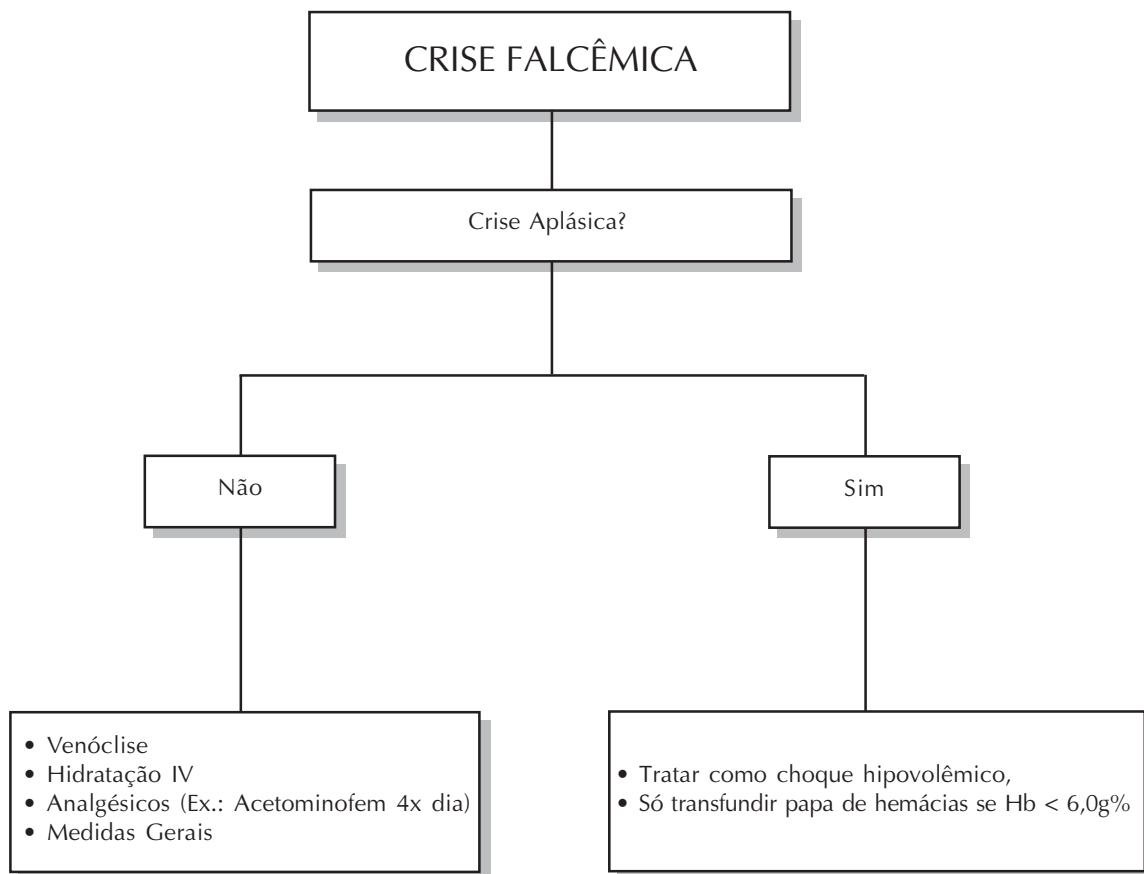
CRISE FALCÊMICA

Crise Aplásica?

Não

Sim

• Venóclise
• Hidratação IV
• Analgésicos (Ex.: Acetominofem 4x dia)
• Medidas Gerais

• Tratar como choque hipovolêmico,
• Só transfundir papa de hemácias se Hb < 6,0g%